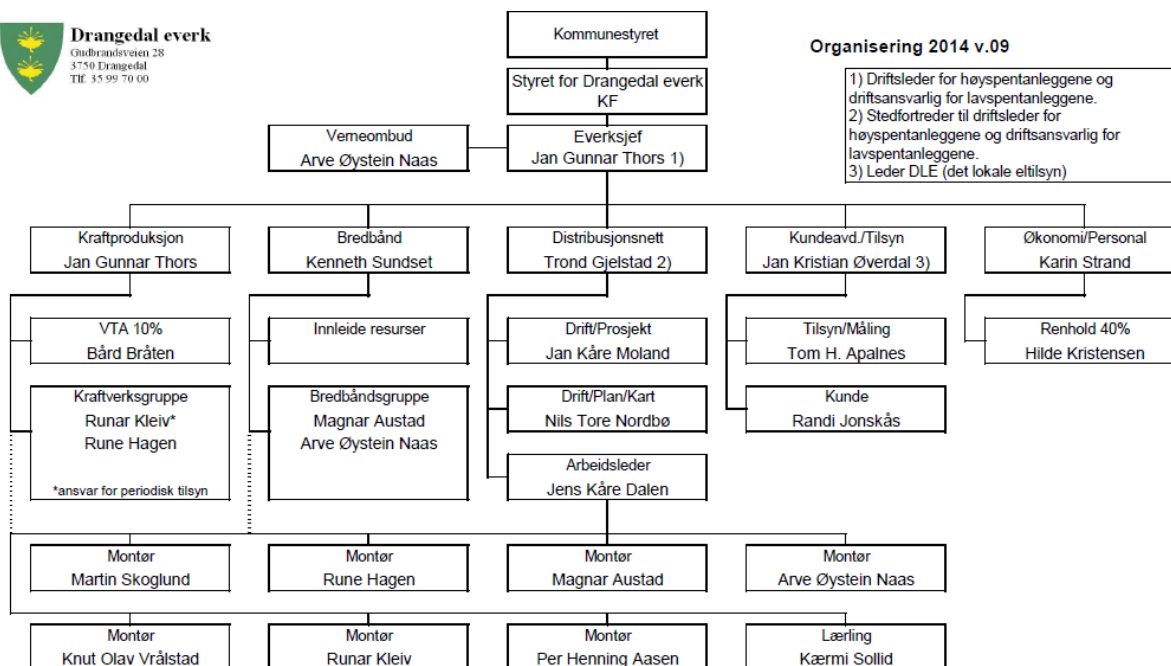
Drangedal everk
Gudbrandsveien 28
3750 Drangedal
Tlf. 35 99 70 00

Kommunestyret

Organisering 2014 v.09

Styret for Drangedal everk KF

1) Driftsleder for høyspentanleggene og driftsansvarlig for lavspentanleggene.
2) Stedfortreder til driftsleder for høyspentanleggene og driftsansvarlig for lavspentanleggene.
3) Leder DLE (det lokale eltilsyn)

Verneombud
Arve Øystein Naas

Everksjef
Jan Gunnar Thors 1)

Kraftproduksjon
Jan Gunnar Thors

Bredbånd
Kenneth Sundset

Distribusjonsnett
Trond Gjelstad 2)

Kundeavd./Tilsyn
Jan Kristian Øverdal 3)

Økonomi/Personal
Karin Strand

VTA 10%
Bård Bråten

Innleide resurser

Drift/Prosjekt
Jan Kåre Moland

Tilsyn/Måling
Tom H. Apalnes

Renhold 40%
Hilde Kristensen

Kraftverksgruppe
Runar Kleiv*
Rune Hagen
*ansvar for periodisk tilsyn

Bredbåndsgruppe
Magnar Austad
Arve Øystein Naas

Drift/Plan/Kart
Nils Tore Nordbø

Kunde
Randi Jonskås

Arbeidsleder
Jens Kåre Dalen

Montør
Martin Skoglund

Montør
Rune Hagen

Montør
Magnar Austad

Montør
Arve Øystein Naas

Montør
Knut Olav Vrålstad

Montør
Runar Kleiv

Montør
Per Henning Aasen

Lærling
Kærmi Sollid